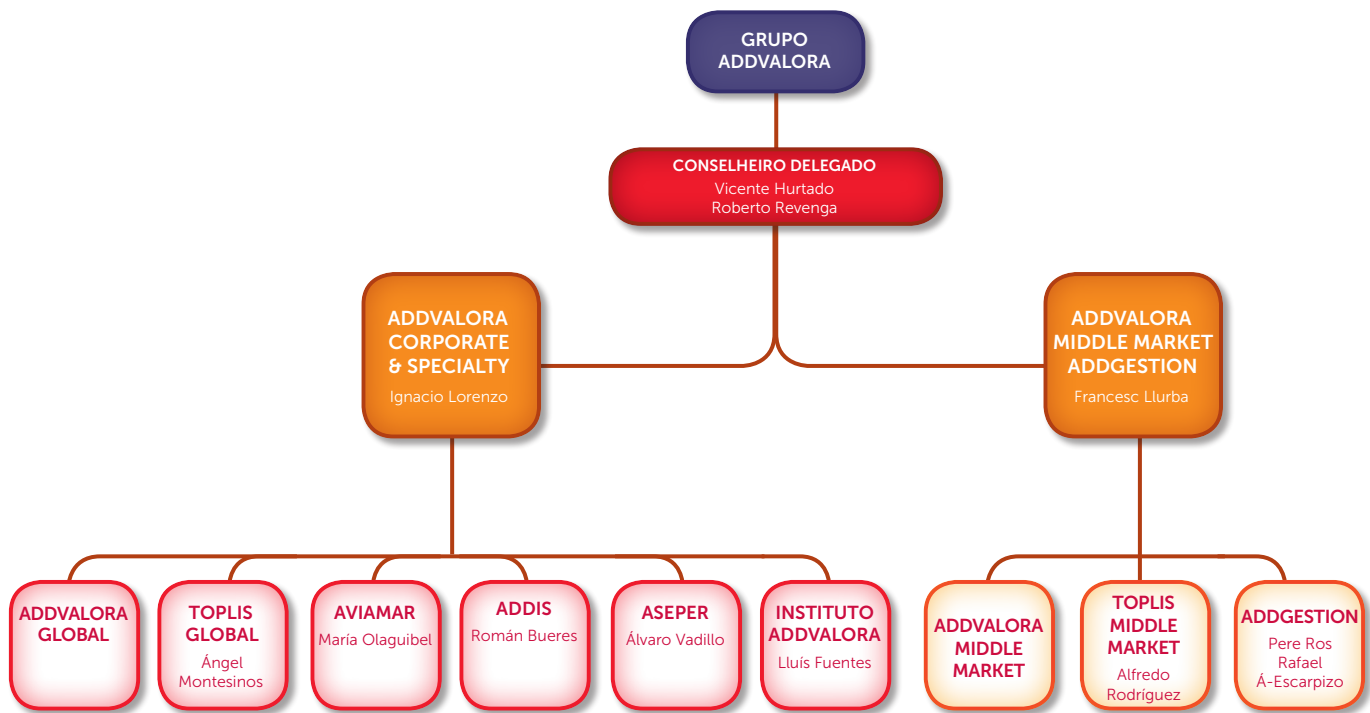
GRUPO ADDVALORA

CONSELHEIRO DELEGADO
Vicente Hurtado
Roberto Revenga

ADDVALORA CORPORATE & SPECIALTY
Ignacio Lorenzo

ADDVALORA MIDDLE MARKET ADDGESTION
Francesc Llurba

ADDVALORA GLOBAL

TOPLIS GLOBAL
Ángel Montesinos

AVIAMAR
María Olaguibel

ADDIS
Román Bueres

ASEPER
Álvaro Vadillo

INSTITUTO ADDVALORA
Lluís Fuentes

ADDVALORA MIDDLE MARKET

TOPLIS MIDDLE MARKET
Alfredo Rodríguez

ADDGESTION
Pere Ros
Rafael
Á-Escarpizo